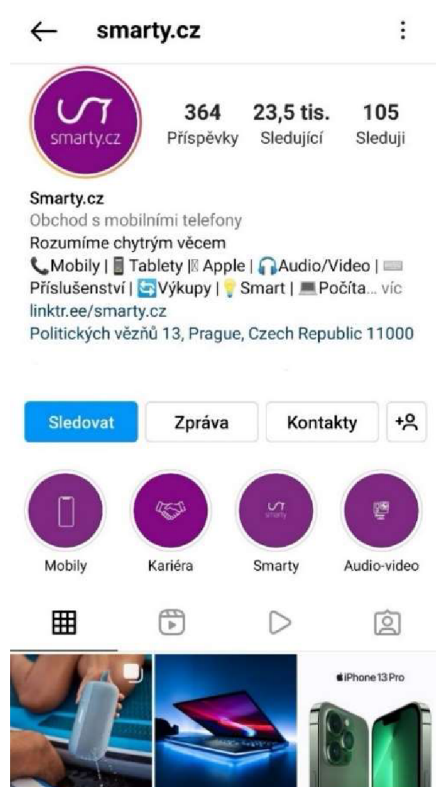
smarty.cz

smarty.cz

364 Příspěvky
23,5 tis. Sledující
105 Sleduji

Smarty.cz
Obchod s mobilními telefony
Rozumíme chytrým věcem
📞Mobily | 📱Tablety | Apple | 🎧Audio/Video | ⌨ Příslušenství | 🔄Výkupy | 💡Smart | 💻Počíta... víc
linktr.ee/smarty.cz
Politických vězňů 13, Prague, Czech Republic 11000

Sledovat
Zpráva
Kontakty

Mobily
Kariéra
Smarty
Audio-video

iPhone 13 Pro